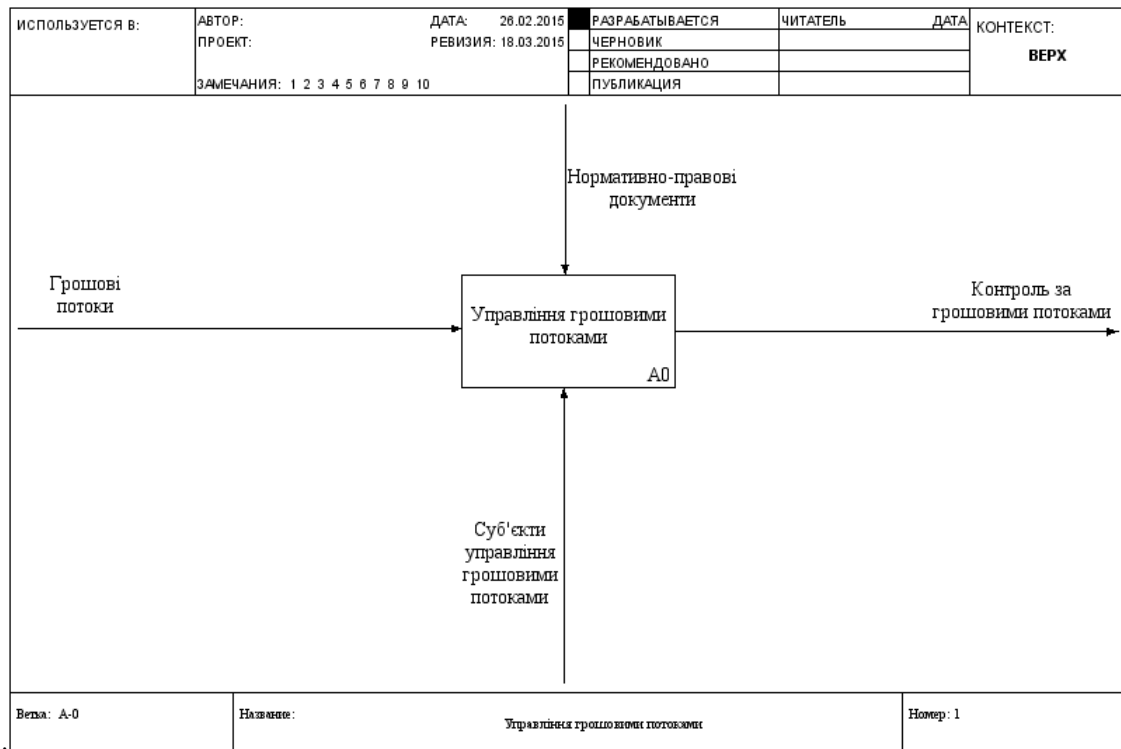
ИСПОЛЬЗУЕТСЯ В:

АВТОР:
ПРОЕКТ:

ДАТА: 26.02.2015
РЕВИЗИЯ: 18.03.2015

ЗАМЕЧАНИЯ: 1 2 3 4 5 6 7 8 9 10

РАЗРАБАТЫВАЕТСЯ
ЧЕРНОВИК
РЕКОМЕНДОВАНО
ПУБЛИКАЦИЯ

ЧИТАТЕЛЬ
ДАТА

КОНТЕКСТ:
ВЕРХ

Нормативно-правові документи

Грошові потоки

Управління грошовими потоками

A0

Контроль за грошовими потоками

Суб'єкти управління грошовими потоками

Ветка: A-0

Название:

Управління грошовими потоками

Номер: 1